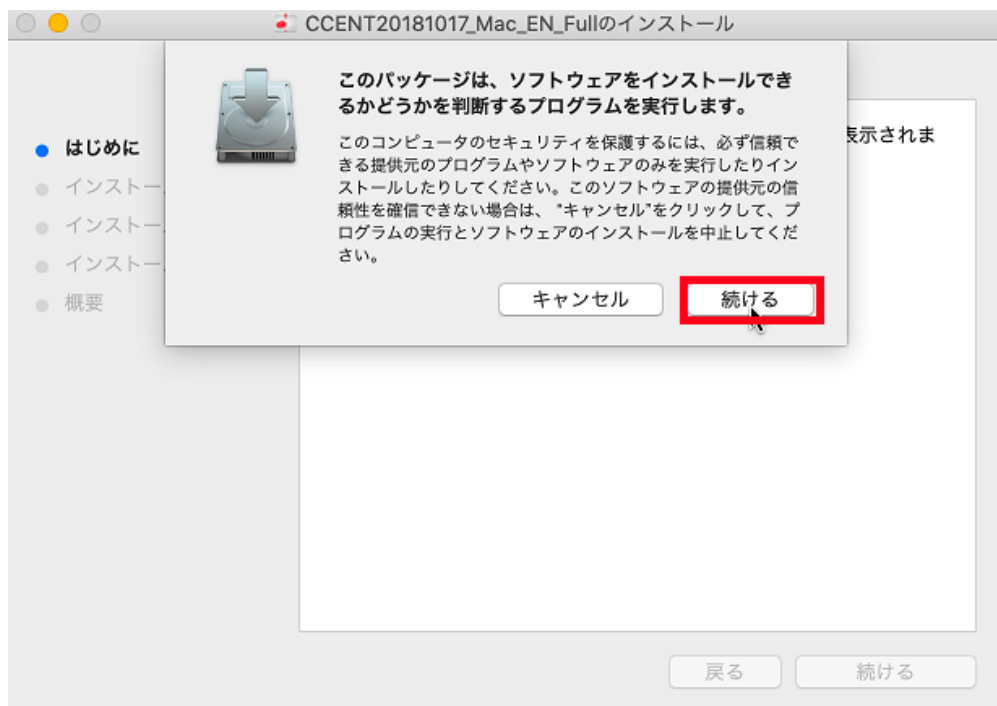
CCENT20181017_Mac_EN_Fullのインストール

はじめに
インストー
インストー
インストー
概要

このパッケージは、ソフトウェアをインストールできるかどうかを判断するプログラムを実行します。

このコンピュータのセキュリティを保護するには、必ず信頼できる提供元のプログラムやソフトウェアのみを実行したりインストールしたりしてください。このソフトウェアの提供元の信頼性を確信できない場合は、"キャンセル"をクリックして、プログラムの実行とソフトウェアのインストールを中止してください。

キャンセル
続ける

表示されま

戻る
続ける